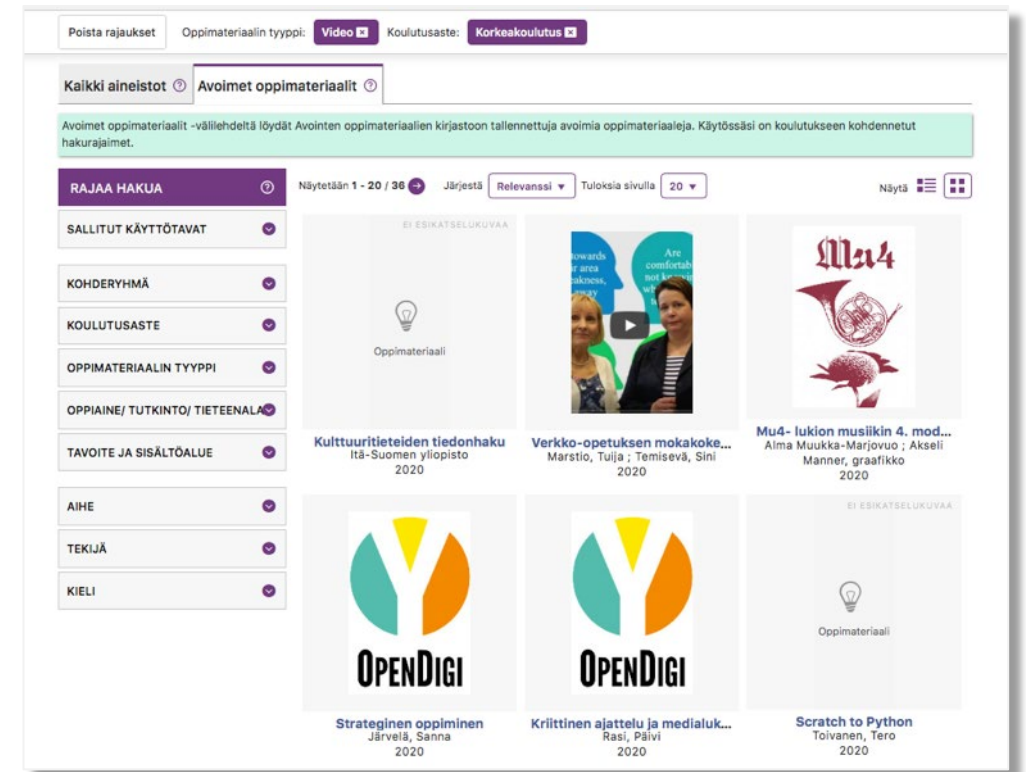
Poista rajaukset Oppimateriaalin tyyppi: Video ✕ Koulutusaste: Korkeakoulutus ✕

Kaikki aineistot ⓘ Avoimet oppimateriaalit ⓘ

Avoimet oppimateriaalit -välilehdeltä löydät Avointen oppimateriaalien kirjastoon tallennettuja avoimia oppimateriaaleja. Käytössäsi on koulutukseen kohdennetut hakurajaimet.

RAJAA HAKUA ⓘ

SALLITUT KÄYTTÖTAVAT

KOHDERYHMÄ

KOULUTUSASTE

OPPIMATERIAALIN TYYPPI

OPPIAINE/ TUTKINTO/ TIETEENALA

TAVOITE JA SISÄLTÖALUE

AIHE

TEKIJÄ

KIELI

Näytetään 1 - 20 / 36 Järjestä Relevanssi Tuloksia sivulla 20 Näytä

EI ESIKATSELUKUVAA

Oppimateriaali

Kulttuuritieteiden tiedonhaku
Itä-Suomen yliopisto
2020

towards ... area ... akness, ... way Are comfortab... not ...

Verkko-opetuksen mokakoke...
Marstio, Tuija ; Temisevä, Sini
2020

Mu4

Mu4- lukion musiikin 4. mod...
Alma Muukka-Marjovuo ; Akseli Manner, graafikko
2020

OPENDIGI

Strateginen oppiminen
Järvelä, Sanna
2020

OPENDIGI

Kriittinen ajattelu ja medialuk...
Rasi, Päivi
2020

EI ESIKATSELUKUVAA

Oppimateriaali

Scratch to Python
Toivanen, Tero
2020